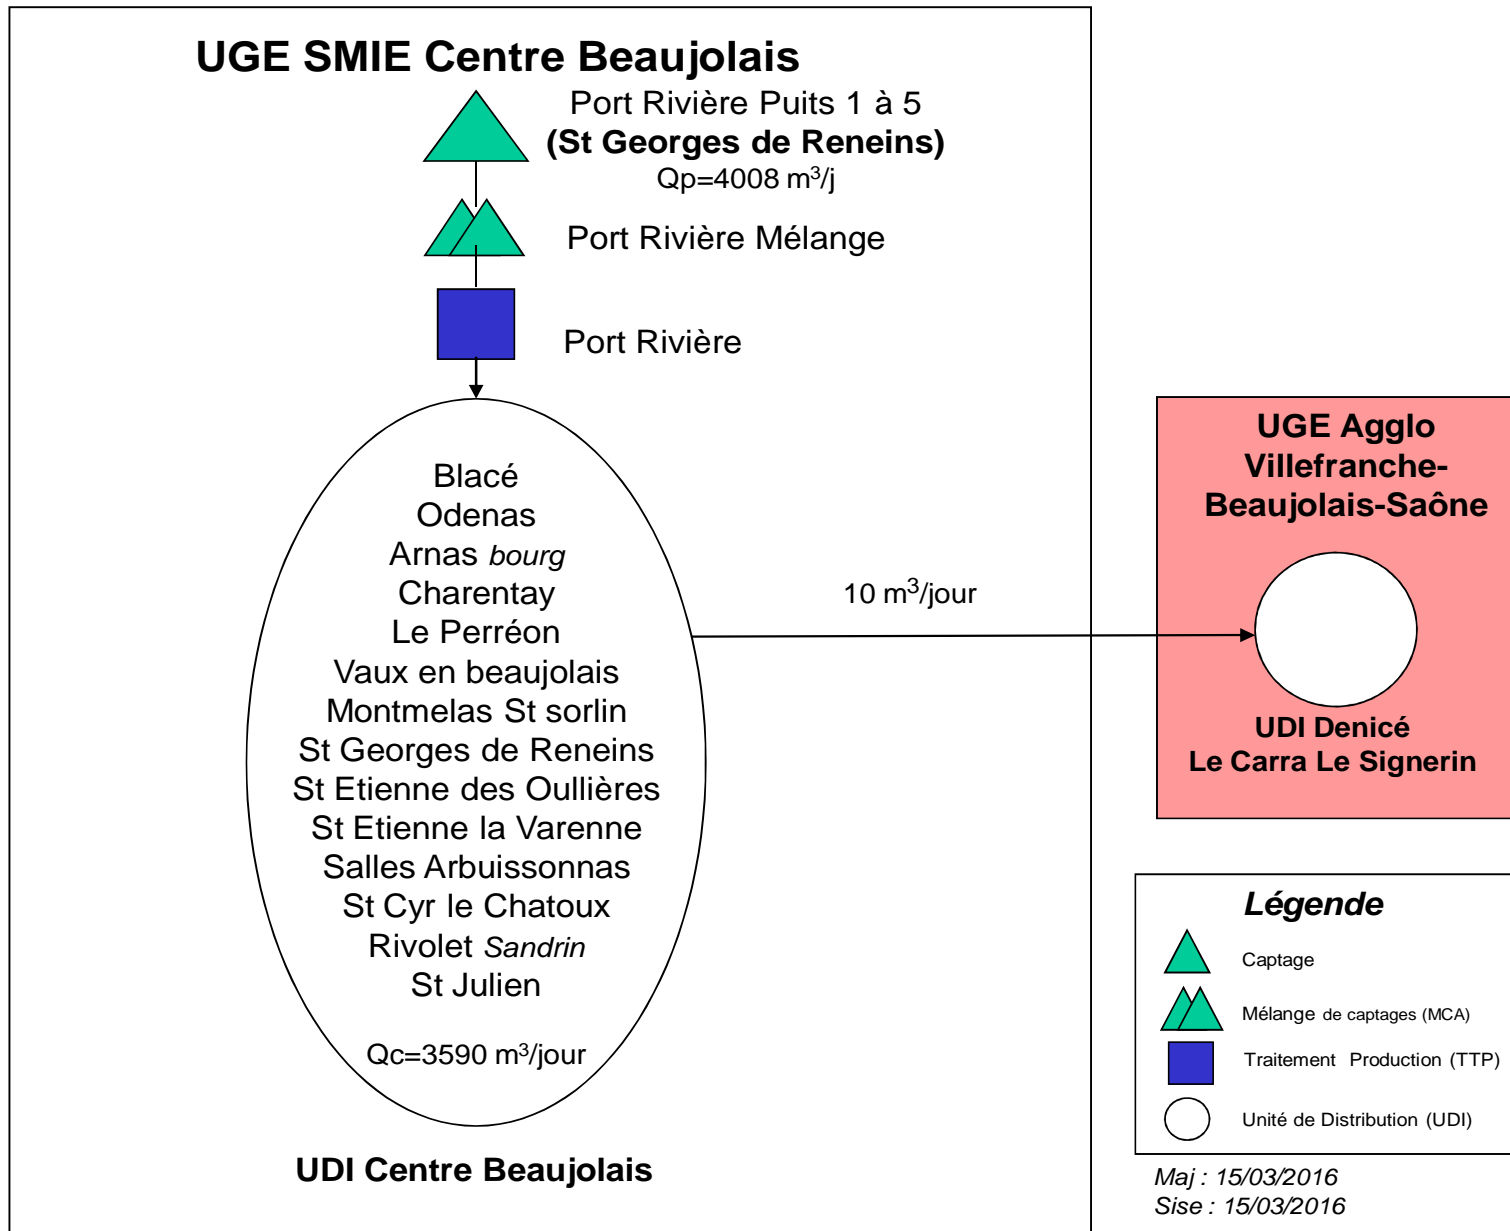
UGE SMIE Centre Beaujolais

Port Rivière Puits 1 à 5
(St Georges de Reneins)
Qp=4008 m$^3$/j

Port Rivière Mélange

Port Rivière

Blacé
Odenas
Arnas bourg
Charentay
Le Perréon
Vaux en beaujolais
Montmelas St sorlin
St Georges de Reneins
St Etienne des Oullières
St Etienne la Varenne
Salles Arbuissonnas
St Cyr le Chatoux
Rivolet Sandrin
St Julien

Qc=3590 m$^3$/jour

UDI Centre Beaujolais

10 m$^3$/jour

UGE Agglo Villefranche-Beaujolais-Saône

UDI Denicé
Le Carra Le Signerin

Légende

Captage

Mélange de captages (MCA)

Traitement Production (TTP)

Unité de Distribution (UDI)

Maj : 15/03/2016
Sise : 15/03/2016